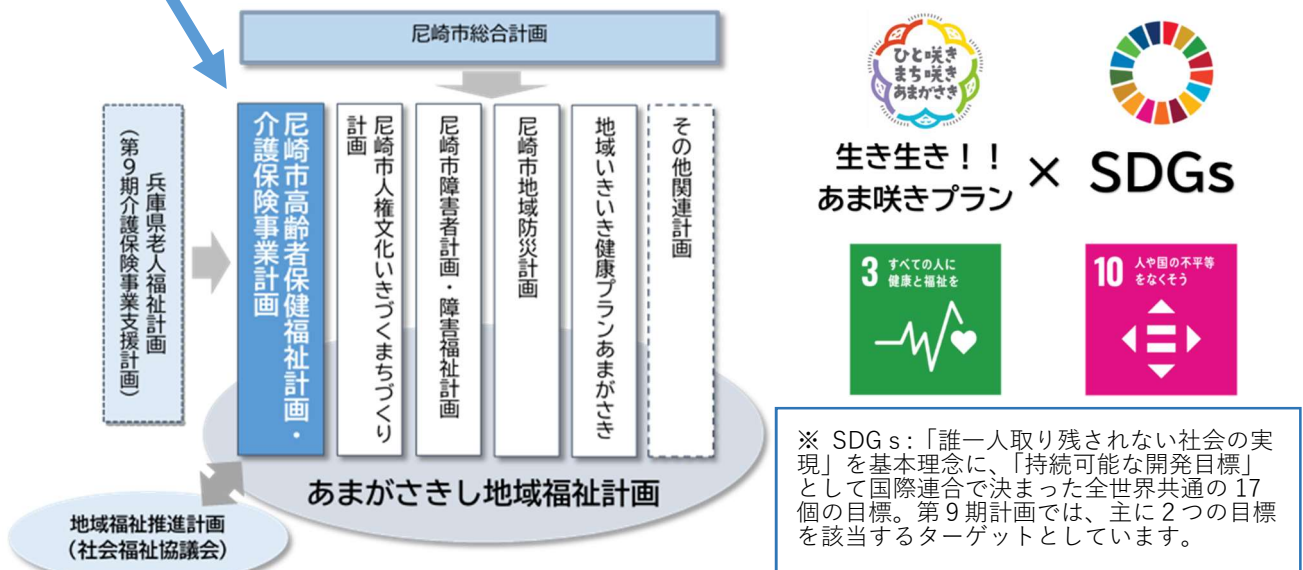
尼崎市総合計画

兵庫県老人福祉計画（第9期介護保険事業支援計画）

尼崎市高齢者保健福祉計画・介護保険事業計画

尼崎市人権文化いきづくまちづくり計画

尼崎市障害者計画・障害福祉計画

尼崎市地域防災計画

地域いきいき健康プランあまがさき

その他関連計画

あまがさきし地域福祉計画

地域福祉推進計画（社会福祉協議会）

ひと咲き まち咲き あまがさき

生き生き！！あま咲きプラン × SDGs

3 すべての人に健康と福祉を

10 人や国の不平等をなくそう

※ SDGｓ:「誰一人取り残されない社会の実現」を基本理念に、「持続可能な開発目標」として国際連合で決まった全世界共通の 17 個の目標。第９期計画では、主に２つの目標を該当するターゲットとしています。